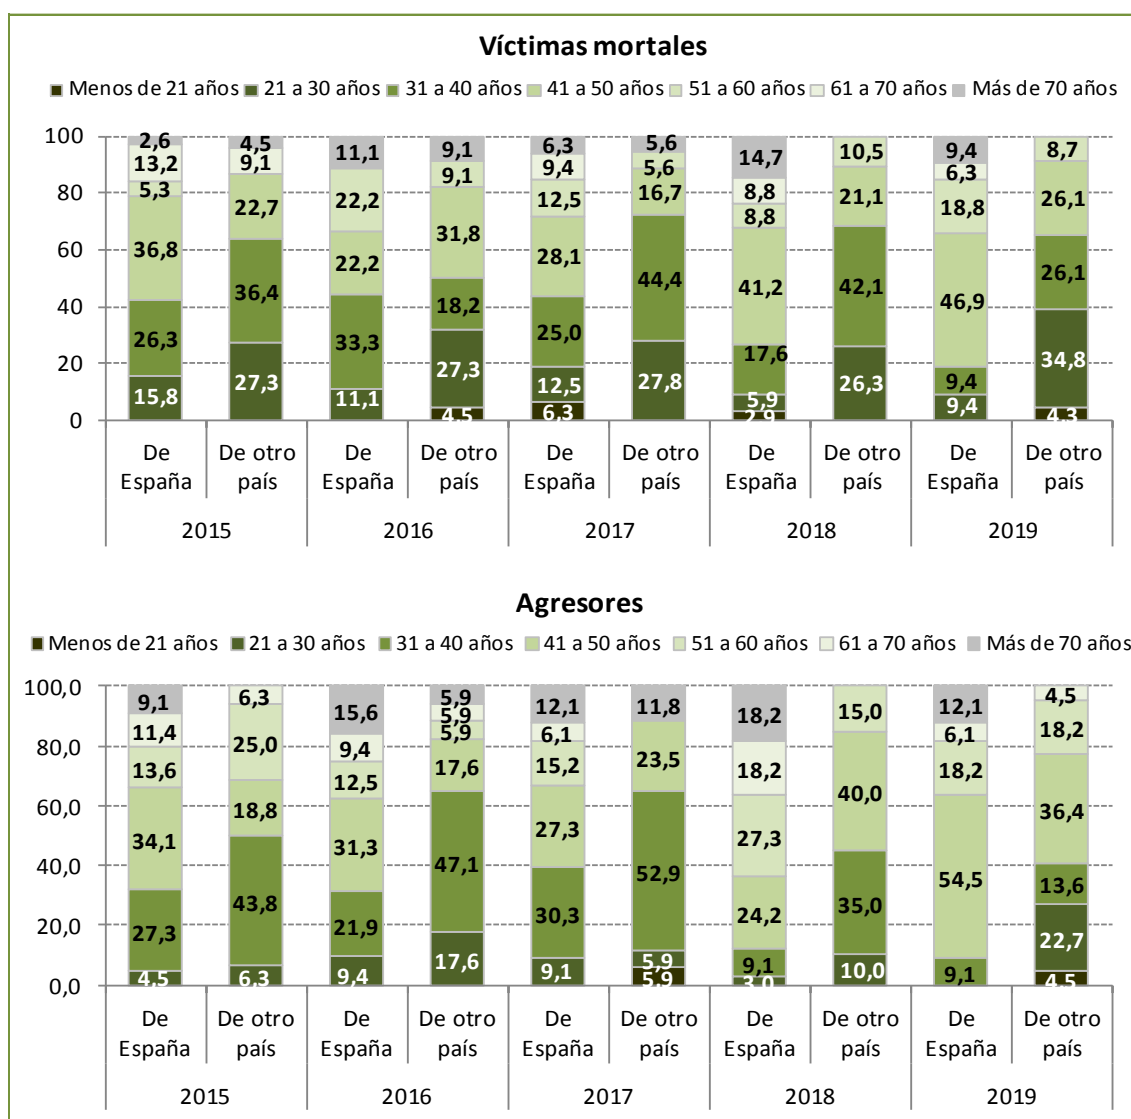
Víctimas mortales

Menos de 21 años | 21 a 30 años | 31 a 40 años | 41 a 50 años | 51 a 60 años | 61 a 70 años | Más de 70 años

100
80
60
40
20
0

2,6
13,2
5,3
36,8
26,3
15,8

4,5
9,1
22,7
36,4
27,3

11,1
22,2
22,2
33,3
11,1

9,1
9,1
31,8
18,2
27,3
4,5

6,3
9,4
12,5
28,1
25,0
12,5
6,3

5,6
5,6
16,7
44,4
27,8

14,7
8,8
8,8
41,2
17,6
5,9
2,9

10,5
21,1
42,1
26,3

9,4
6,3
18,8
46,9
9,4
9,4

8,7
26,1
26,1
34,8
4,3

De España | De otro país | De España | De otro país | De España | De otro país | De España | De otro país | De España | De otro país
2015 | 2016 | 2017 | 2018 | 2019

Agresores

Menos de 21 años | 21 a 30 años | 31 a 40 años | 41 a 50 años | 51 a 60 años | 61 a 70 años | Más de 70 años

100,0
80,0
60,0
40,0
20,0
0,0

9,1
11,4
13,6
34,1
27,3
4,5

6,3
25,0
18,8
43,8
6,3

15,6
9,4
12,5
31,3
21,9
9,4

5,9
5,9
5,9
17,6
47,1
17,6

12,1
6,1
15,2
27,3
30,3
9,1

11,8
23,5
52,9
5,9
5,9

18,2
18,2
27,3
24,2
9,1
3,0

15,0
40,0
35,0
10,0

12,1
6,1
18,2
54,5
9,1

4,5
18,2
36,4
13,6
22,7
4,5

De España | De otro país | De España | De otro país | De España | De otro país | De España | De otro país | De España | De otro país
2015 | 2016 | 2017 | 2018 | 2019